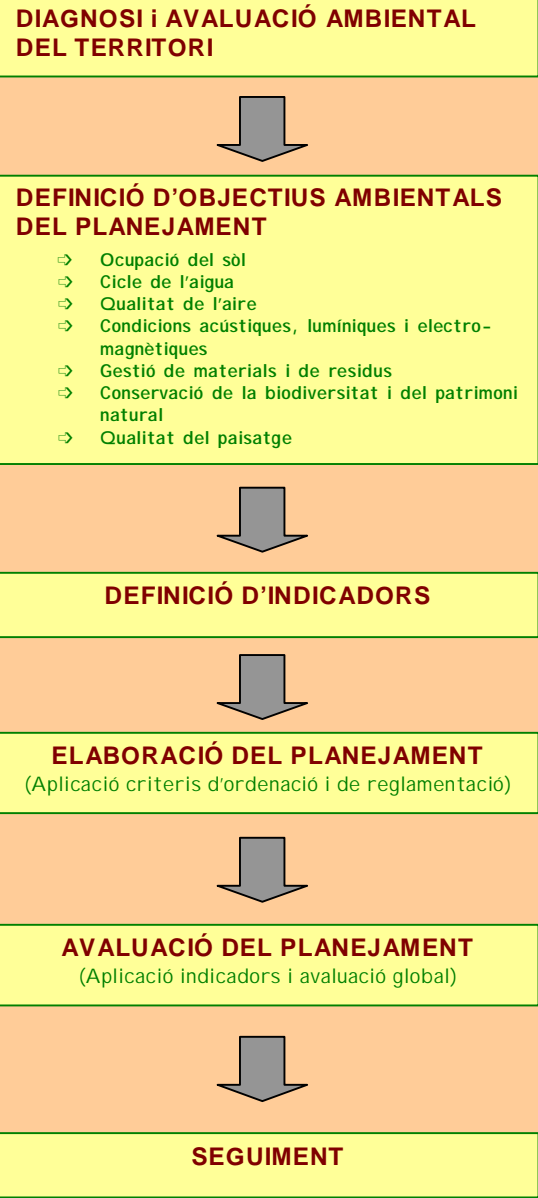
DIAGNOSI i AVALUACIÓ AMBIENTAL DEL TERRITORI

DEFINICIÓ D'OBJECTIUS AMBIENTALS DEL PLANEJAMENT

⇨ Ocupació del sòl
⇨ Cicle de l'aigua
⇨ Qualitat de l'aire
⇨ Condicions acústiques, lumíniques i electromagnètiques
⇨ Gestió de materials i de residus
⇨ Conservació de la biodiversitat i del patrimoni natural
⇨ Qualitat del paisatge

DEFINICIÓ D'INDICADORS

ELABORACIÓ DEL PLANEJAMENT
(Aplicació criteris d'ordenació i de reglamentació)

AVALUACIÓ DEL PLANEJAMENT
(Aplicació indicadors i avaluació global)

SEGUIMENT